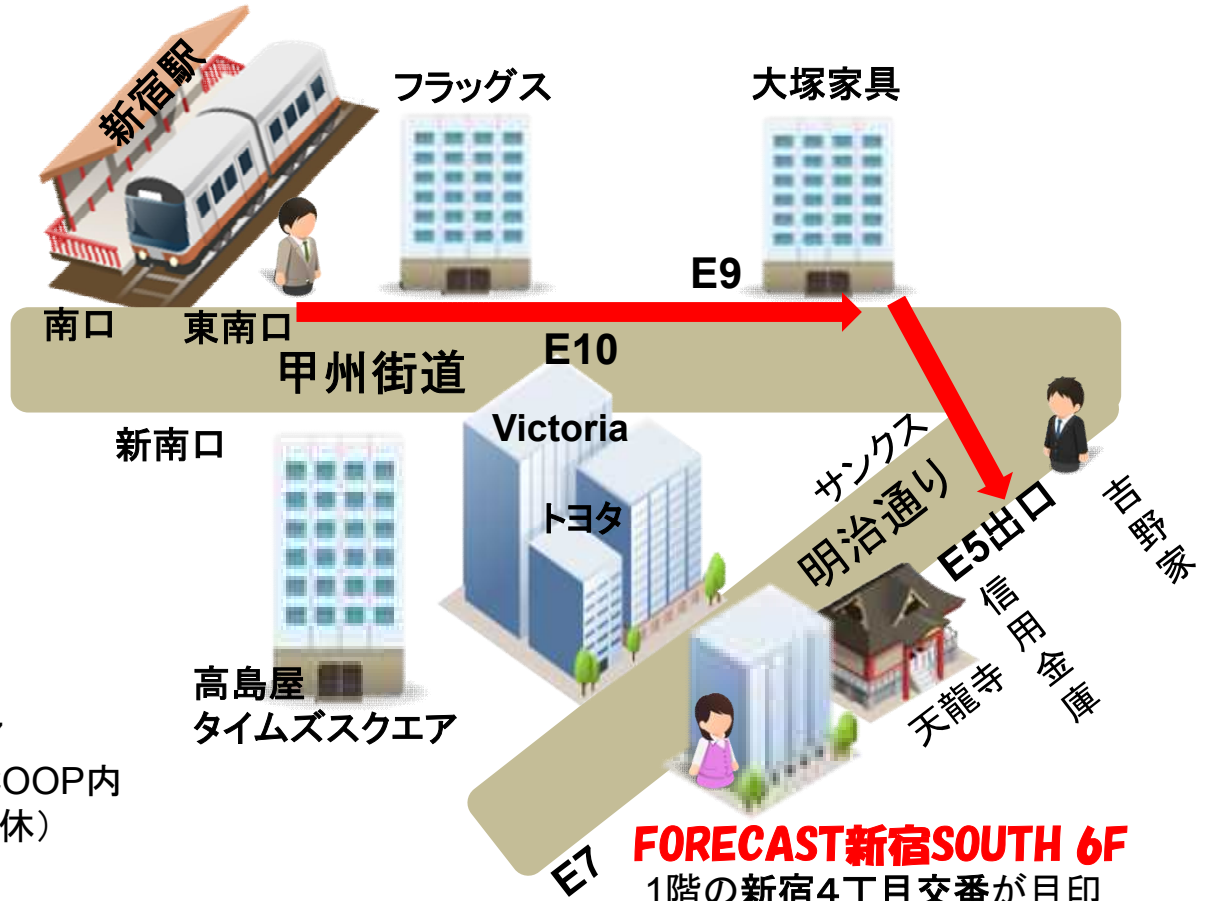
新宿駅

フラッグス

大塚家具

E9

南口

東南口

E10

甲州街道

新南口

Victoria

サンクス

トヨタ

明治通り

E5出口

吉野家

信用金庫

天龍寺

高島屋
タイムズスクエア

OOP内
休）

E7

FORECAST新宿SOUTH 6F
1階の新宿4丁目交番が目印